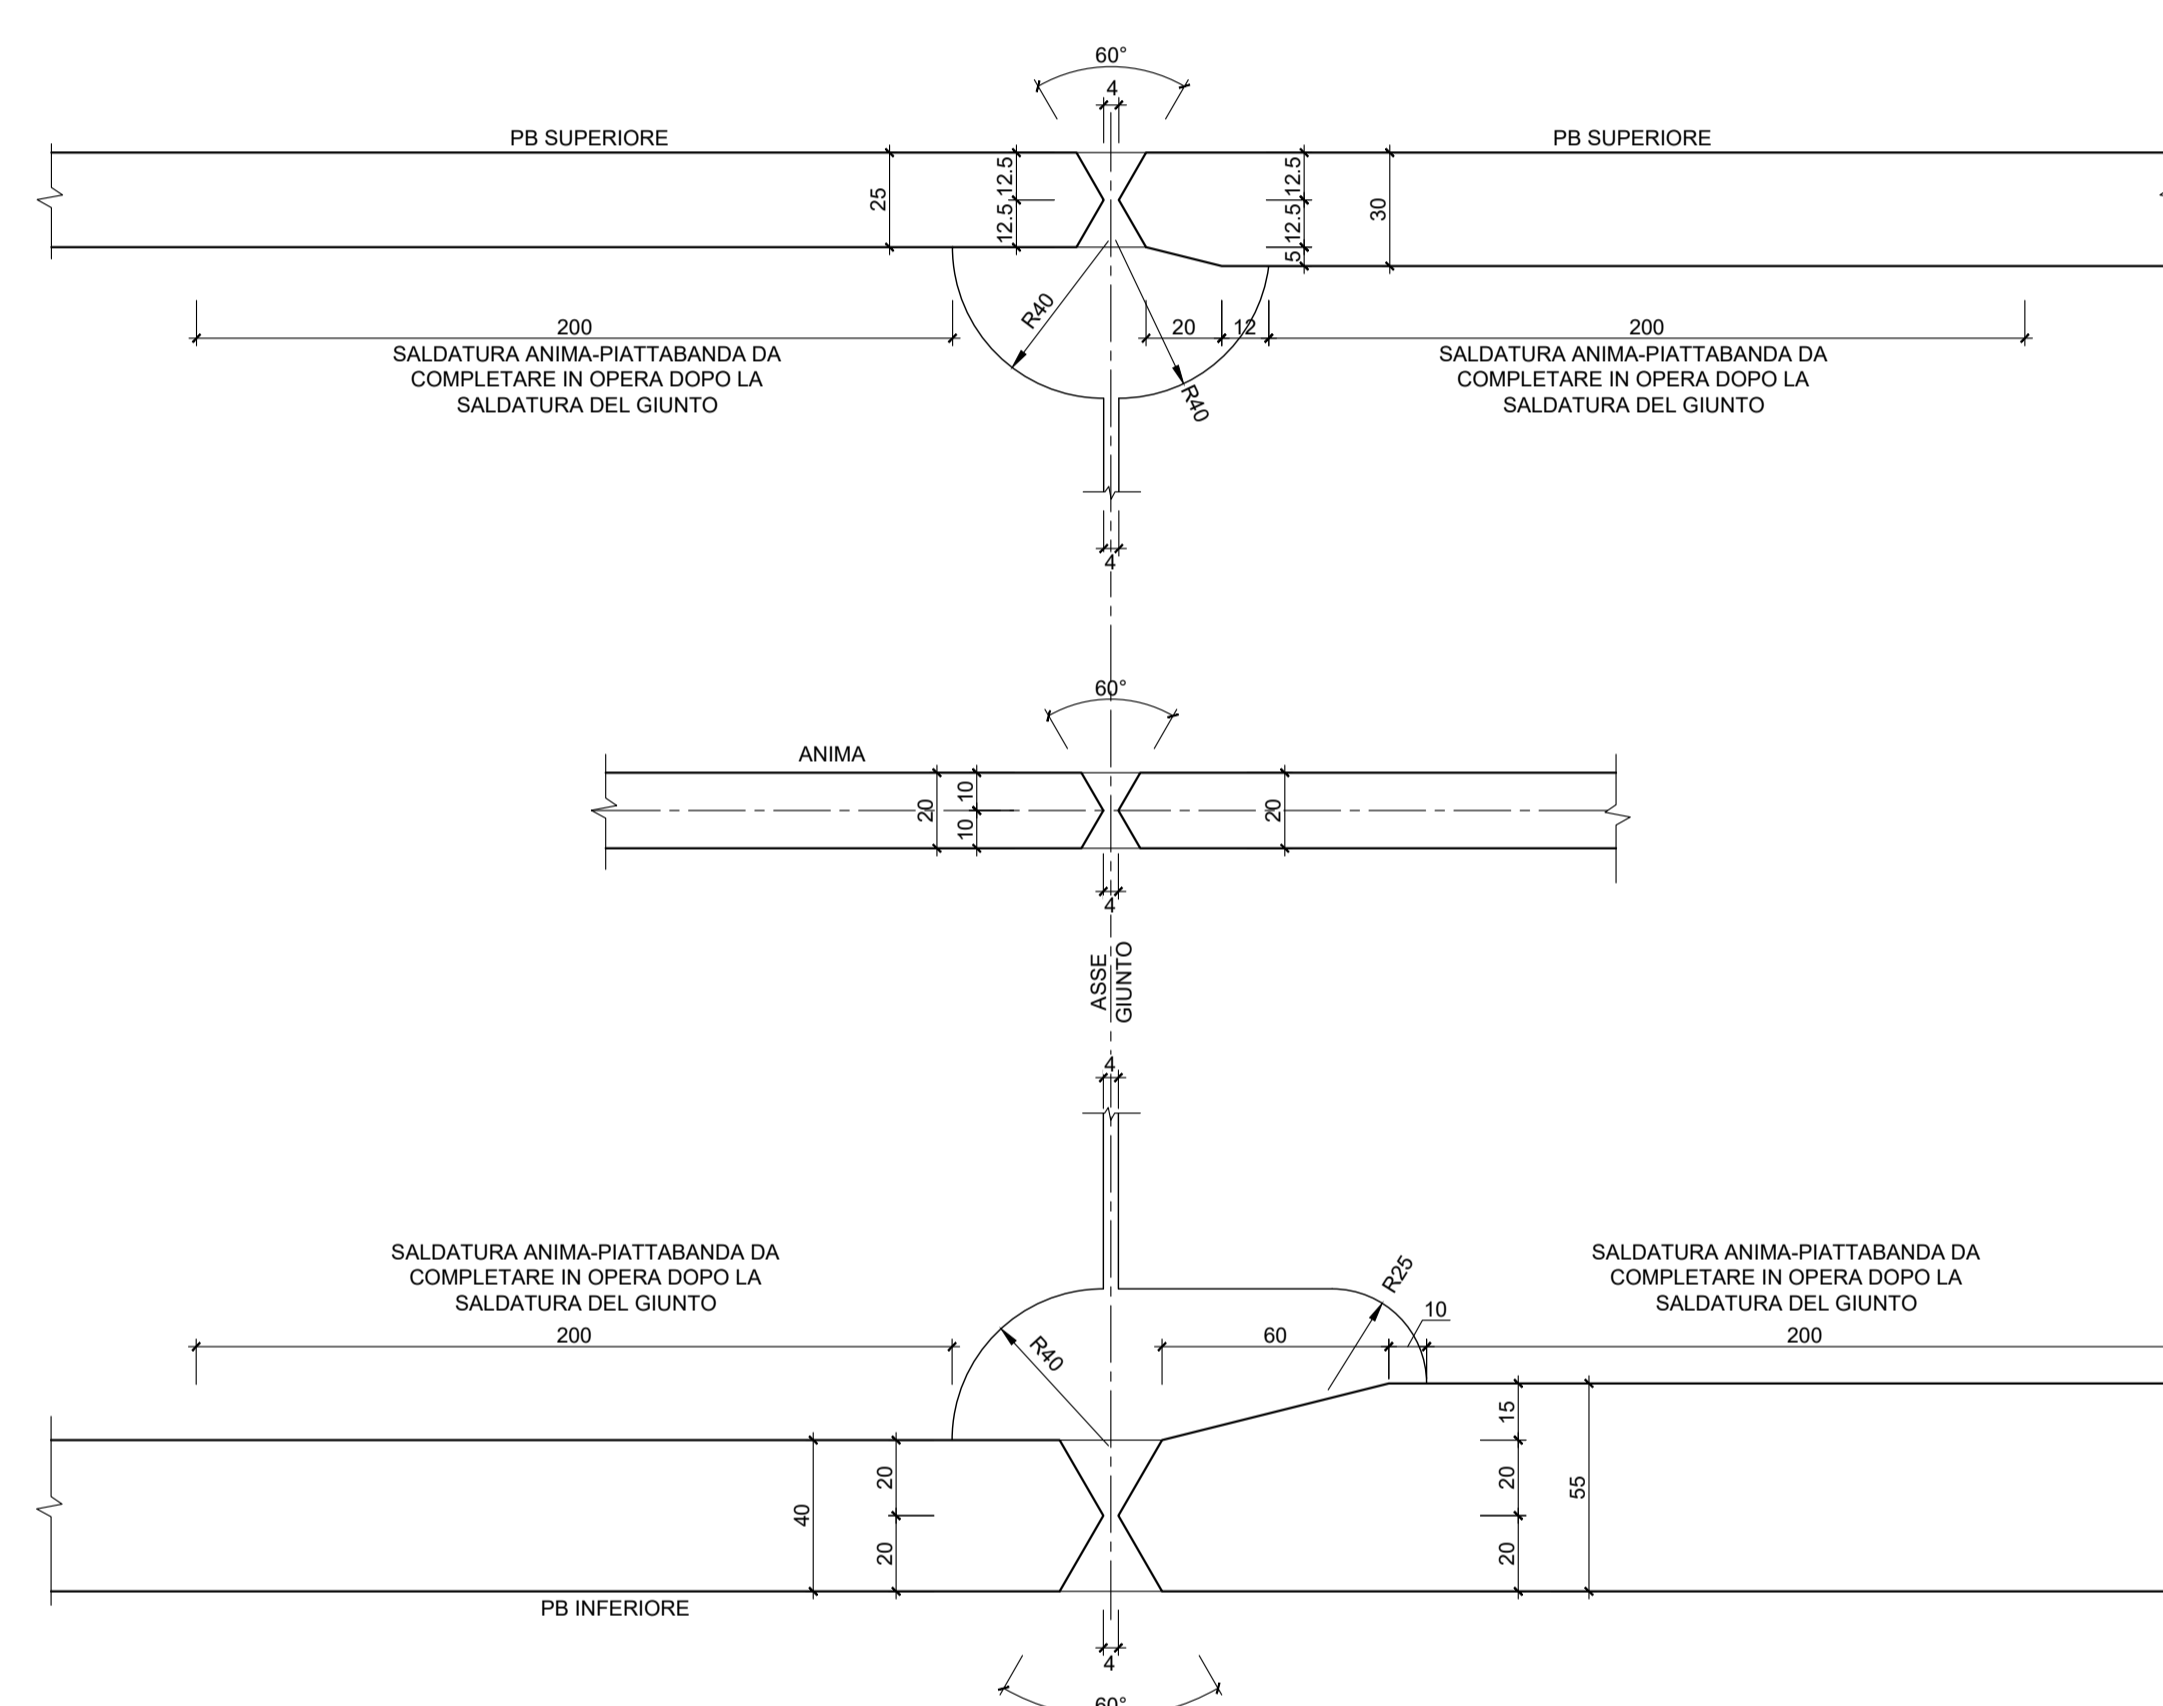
60°
4
PB SUPERIORE
PB SUPERIORE
25
12.5
12.5
12.5
12.5
5
30
R40
R40
200
20
12
200
SALDATURA ANIMA-PIATTABANDA DA COMPLETARE IN OPERA DOPO LA SALDATURA DEL GIUNTO
SALDATURA ANIMA-PIATTABANDA DA COMPLETARE IN OPERA DOPO LA SALDATURA DEL GIUNTO
4
60°
ANIMA
20
10
10
20
4
ASSE GIUNTO
4
SALDATURA ANIMA-PIATTABANDA DA COMPLETARE IN OPERA DOPO LA SALDATURA DEL GIUNTO
SALDATURA ANIMA-PIATTABANDA DA COMPLETARE IN OPERA DOPO LA SALDATURA DEL GIUNTO
R25
10
200
R40
60
200
15
40
20
20
20
20
55
PB INFERIORE
4
60°